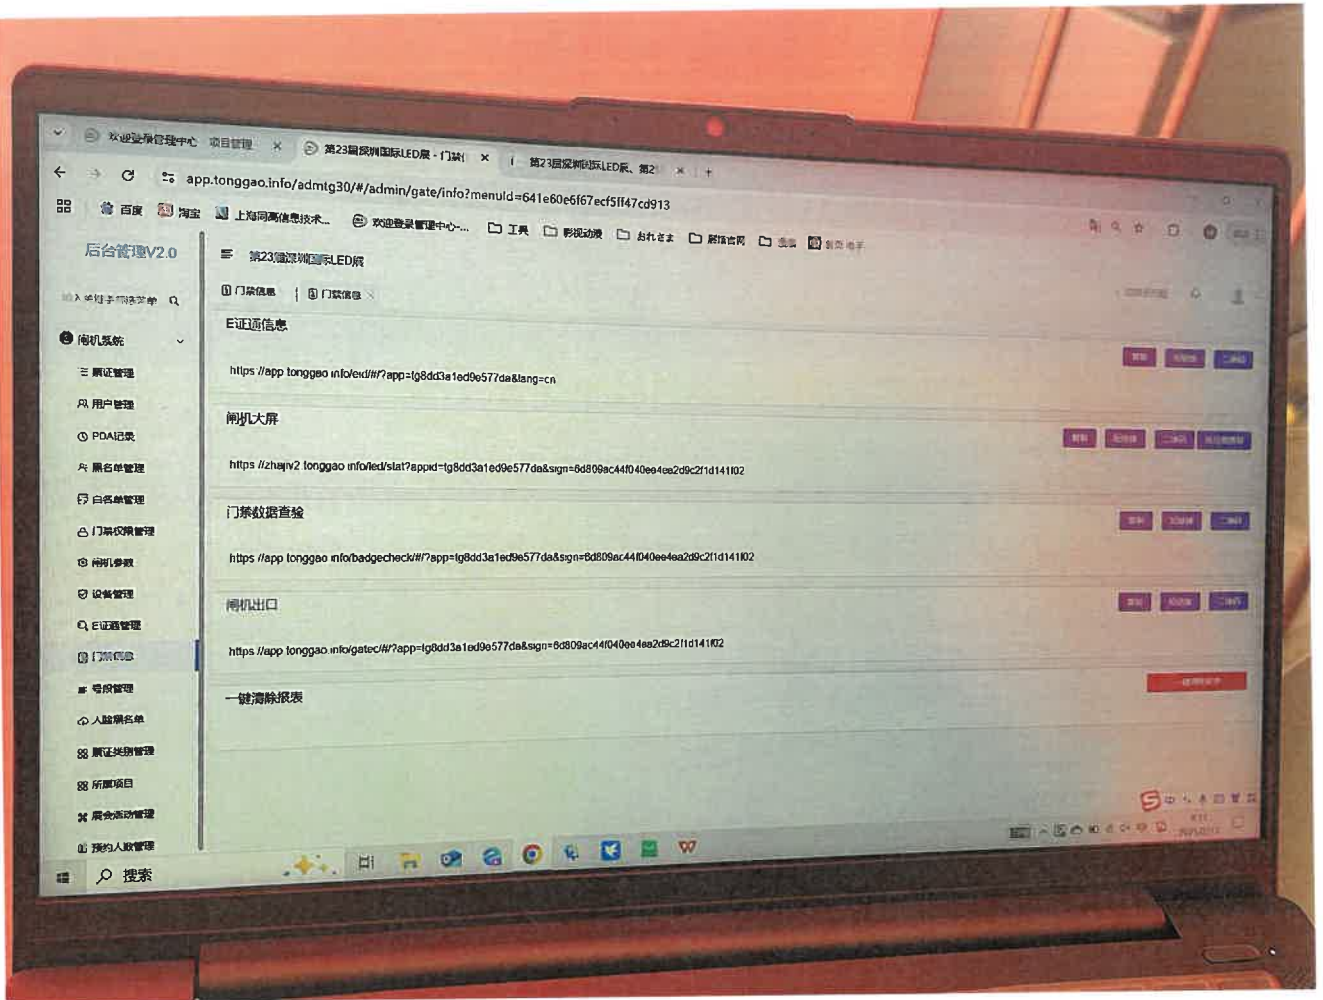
欢迎登录管理中心 项目管理 ×
第23届深圳国际LED展 - 门禁 ×
第23届深圳国际LED展、第2 ×
+

app.tonggao.info/admtg30/#/admin/gate/info?menuId=641e60e6f67ecf5ff47cd913

百度 淘宝 上海同高信息技术... 欢迎登录管理中心-... 工具 影视动漫 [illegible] 新闻资讯 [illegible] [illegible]

后台管理V2.0

第23届深圳国际LED展

门禁信息 门禁信息 ×

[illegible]

闸机系统
展证管理
用户管理
PDA记录
黑名单管理
白名单管理
门禁权限管理
闸机参数
设备管理
E证通管理
门禁信息
号段管理
人脸黑名单
展证类别管理
所属项目
展会活动管理
预约人数管理

E证通信息
https://app.tonggao.info/eid/#/?app=tg8dd3a1ed9e577da&lang=cn
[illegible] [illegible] 二维码

闸机大屏
https://zhajiv2.tonggao.info/led/stat?appid=tg8dd3a1ed9e577da&sign=6d809ac44f040ee4ea2d9c2f1d141f02
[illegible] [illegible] 二维码 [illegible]

门禁数据查验
https://app.tonggao.info/badgecheck/#/?app=tg8dd3a1ed9e577da&sign=6d809ac44f040ee4ea2d9c2f1d141f02
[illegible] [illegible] 二维码

闸机出口
https://app.tonggao.info/gatec/#/?app=tg8dd3a1ed9e577da&sign=6d809ac44f040ee4ea2d9c2f1d141f02
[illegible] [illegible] 二维码

一键清除报表
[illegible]

搜索